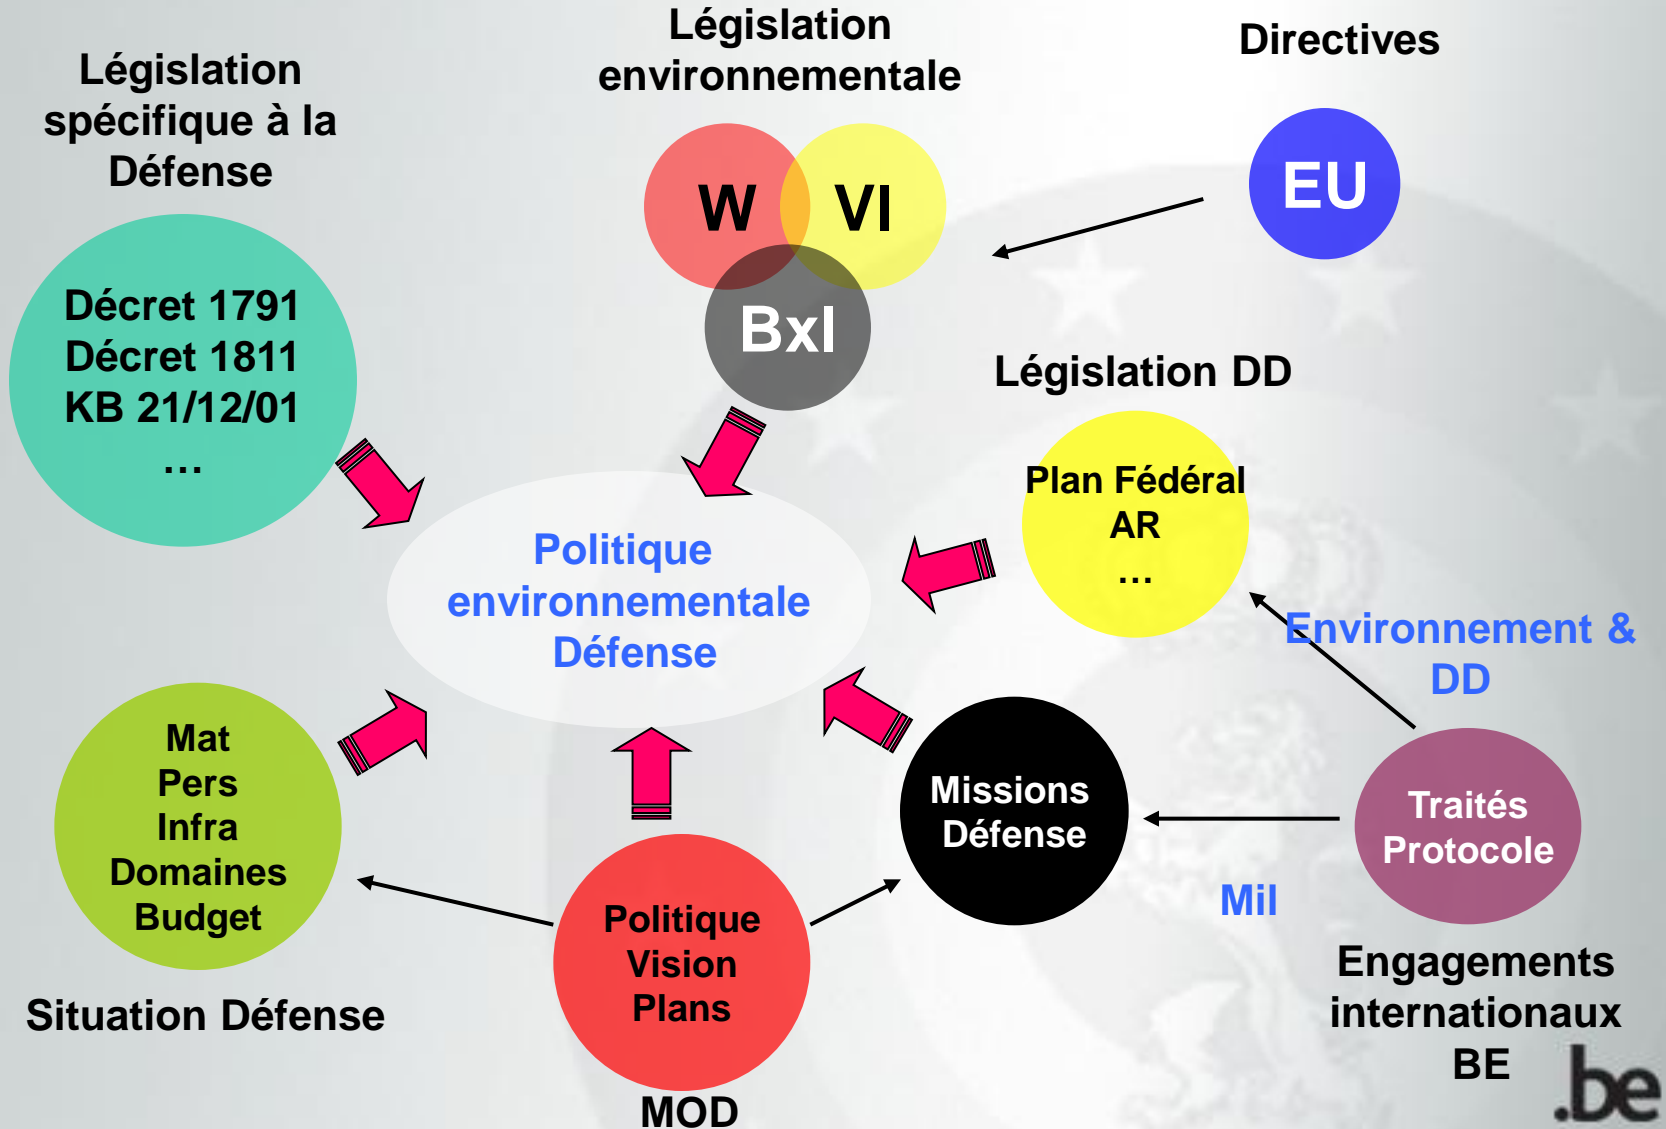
Législation spécifique à la Défense

Décret 1791
Décret 1811
KB 21/12/01
…

Législation environnementale

W VI
Bxl

Directives

EU

Législation DD

Plan Fédéral
AR
…

Politique environnementale Défense

Environnement & DD

Mat
Pers
Infra
Domaines
Budget

Situation Défense

Missions Défense

Traités
Protocole

Mil

Politique
Vision
Plans

MOD

Engagements internationaux BE

.be